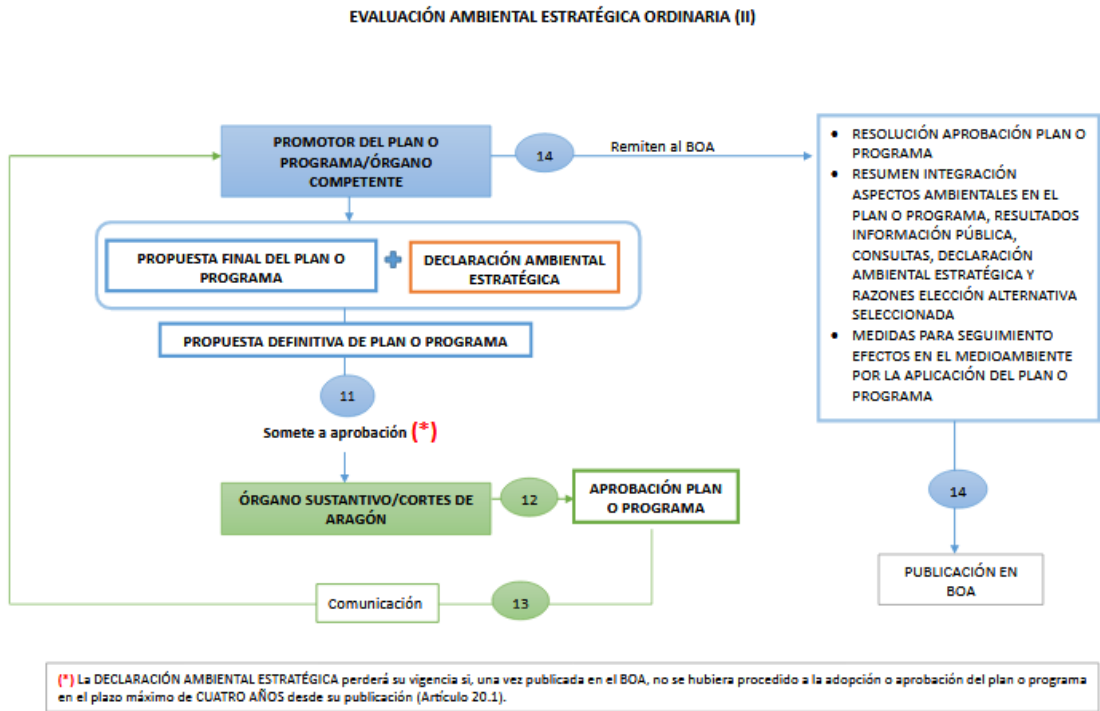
EVALUACIÓN AMBIENTAL ESTRATÉGICA ORDINARIA (II)

PROMOTOR DEL PLAN O PROGRAMA/ÓRGANO COMPETENTE

14

Remiten al BOA

- RESOLUCIÓN APROBACIÓN PLAN O PROGRAMA
- RESUMEN INTEGRACIÓN ASPECTOS AMBIENTALES EN EL PLAN O PROGRAMA, RESULTADOS INFORMACIÓN PÚBLICA, CONSULTAS, DECLARACIÓN AMBIENTAL ESTRATÉGICA Y RAZONES ELECCIÓN ALTERNATIVA SELECCIONADA
- MEDIDAS PARA SEGUIMIENTO EFECTOS EN EL MEDIOAMBIENTE POR LA APLICACIÓN DEL PLAN O PROGRAMA

PROPUESTA FINAL DEL PLAN O PROGRAMA

DECLARACIÓN AMBIENTAL ESTRATÉGICA

PROPUESTA DEFINITIVA DE PLAN O PROGRAMA

11

Somete a aprobación (*)

ÓRGANO SUSTANTIVO/CORTES DE ARAGÓN

12

APROBACIÓN PLAN O PROGRAMA

14

PUBLICACIÓN EN BOA

Comunicación

13

(*) La DECLARACIÓN AMBIENTAL ESTRATÉGICA perderá su vigencia si, una vez publicada en el BOA, no se hubiera procedido a la adopción o aprobación del plan o programa en el plazo máximo de CUATRO AÑOS desde su publicación (Artículo 20.1).